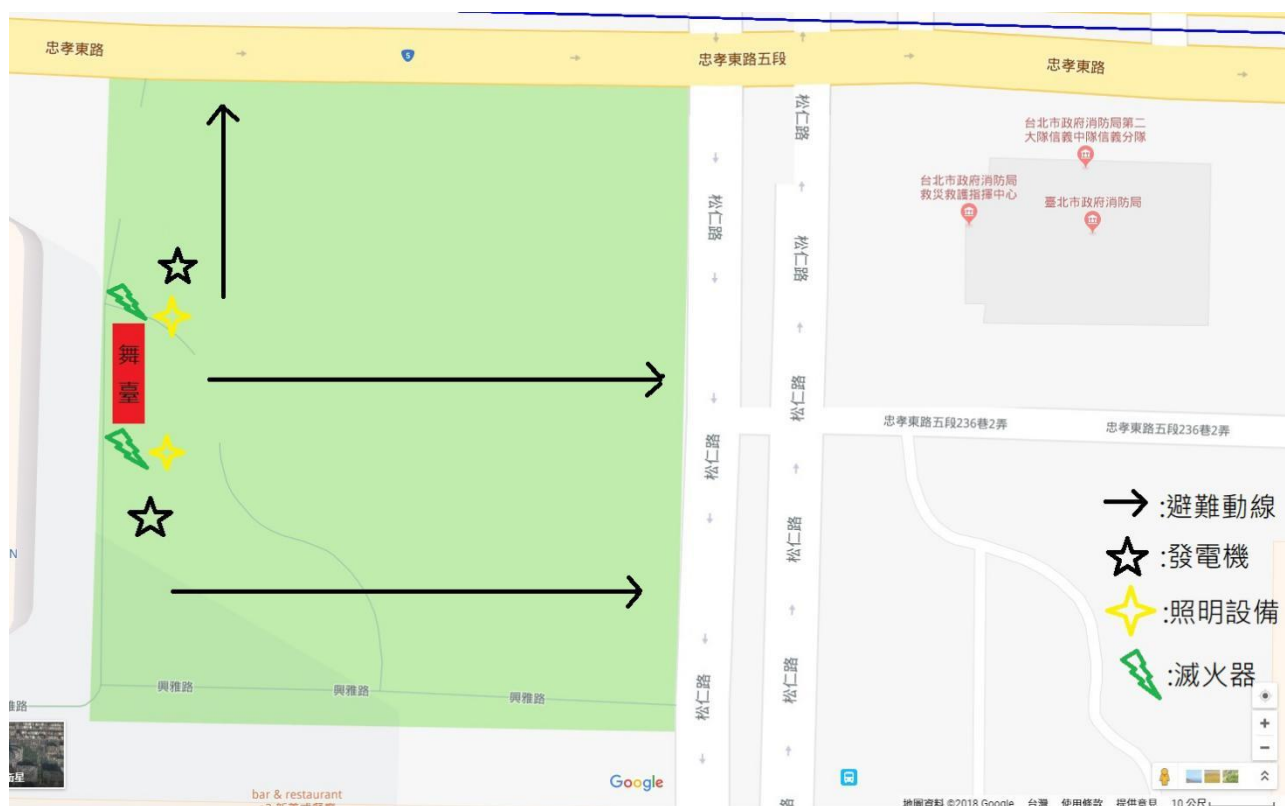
忠孝東路
5
忠孝東路五段
忠孝東路
松仁路
松仁路
台北市政府消防局第二大隊信義中隊信義分隊
台北市政府消防局救災救護指揮中心
臺北市政府消防局
松仁路
松仁路
舞臺
松仁路
忠孝東路五段236巷2弄
忠孝東路五段236巷2弄
松仁路
松仁路
:避難動線
:發電機
:照明設備
:滅火器
N
興雅路
興雅路
興雅路
興雅路
松仁路
松仁路
衛星
bar & restaurant
Google
地圖資料 ©2018 Google 台灣 使用條款 提供意見 10 公尺
+
−